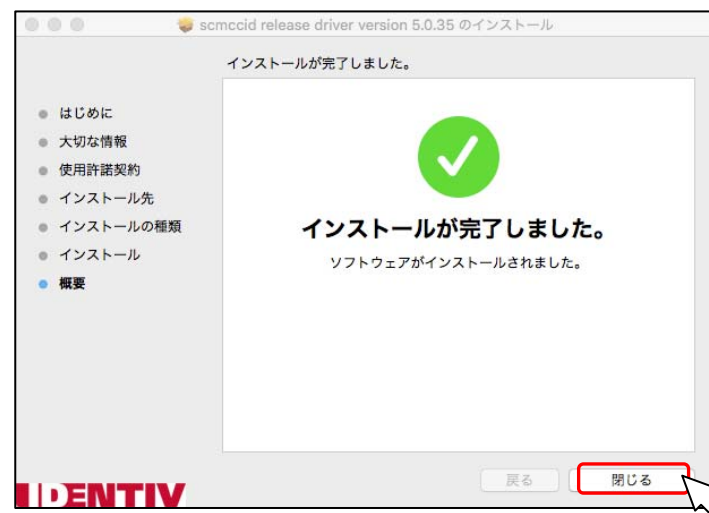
scmccid release driver version 5.0.35 のインストール

インストールが完了しました。

はじめに
大切な情報
使用許諾契約
インストール先
インストールの種類
インストール
概要

インストールが完了しました。

ソフトウェアがインストールされました。

IDENTIV

戻る

閉じる